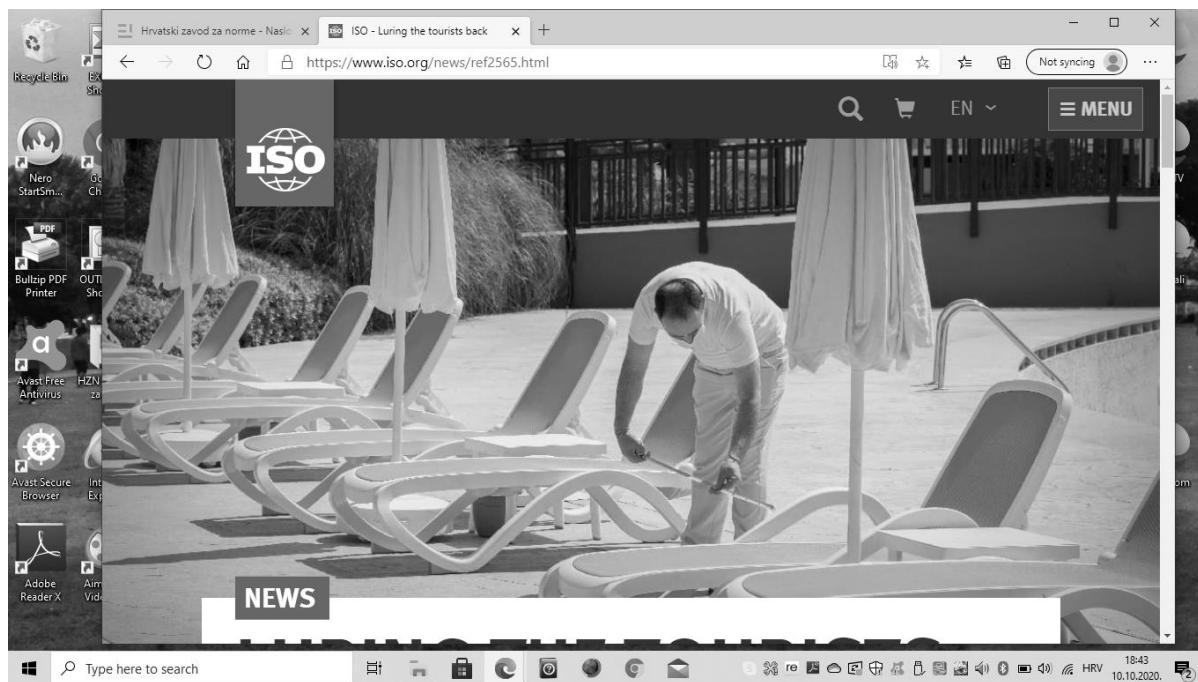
Recycle Bin

EX Sh

Nero StartSm...

Go Ch

Bullzip PDF Printer

OUT Sho

Avast Free Antivirus

HZN za

Avast Secure Browser

Int Exp

Adobe Reader X

Aim Vid

Hrvatski zavod za norme - Naslo ×

ISO - Luring the tourists back ×

+

https://www.iso.org/news/ref2565.html

Not syncing

ISO

EN

≡ MENU

NEWS

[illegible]

TV

ali

om

Type here to search

HRV

18:43
10.10.2020.

2